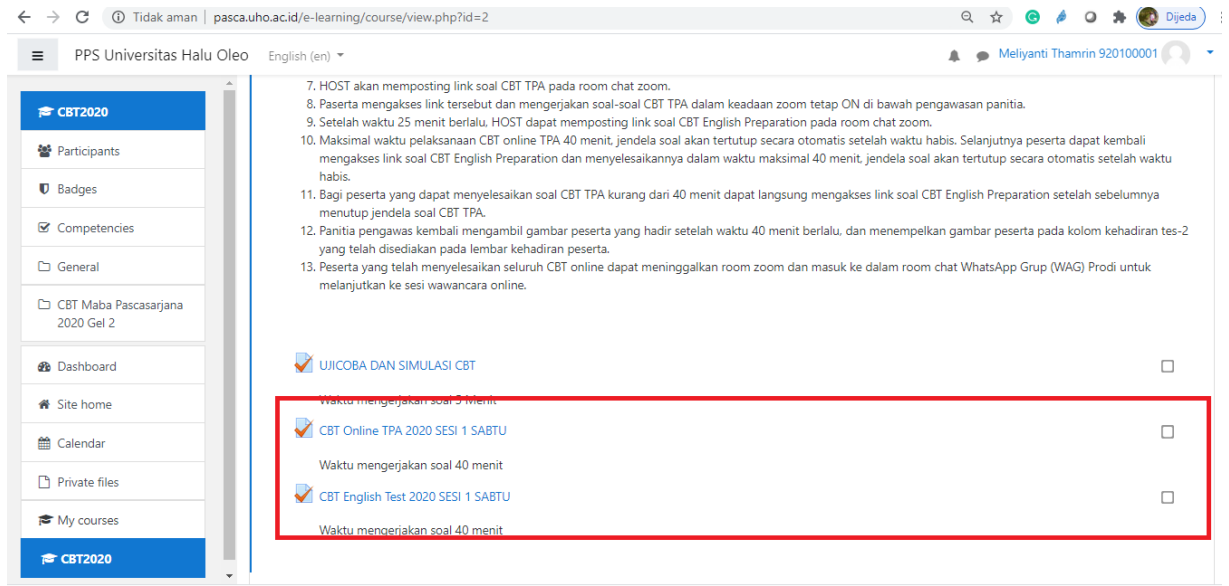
Tidak aman | pasca.uho.ac.id/e-learning/course/view.php?id=2

Dijeda

PPS Universitas Halu Oleo English (en)

Meliyanti Thamrin 920100001

CBT2020
Participants
Badges
Competencies
General
CBT Maba Pascasarjana 2020 Gel 2
Dashboard
Site home
Calendar
Private files
My courses
CBT2020

7. HOST akan memposting link soal CBT TPA pada room chat zoom.
8. Paserta mengakses link tersebut dan mengerjakan soal-soal CBT TPA dalam keadaan zoom tetap ON di bawah pengawasan panitia.
9. Setelah waktu 25 menit berlalu, HOST dapat memposting link soal CBT English Preparation pada room chat zoom.
10. Maksimal waktu pelaksanaan CBT online TPA 40 menit, jendela soal akan tertutup secara otomatis setelah waktu habis. Selanjutnya peserta dapat kembali mengakses link soal CBT English Preparation dan menyelesaikannya dalam waktu maksimal 40 menit, jendela soal akan tertutup secara otomatis setelah waktu habis.
11. Bagi peserta yang dapat menyelesaikan soal CBT TPA kurang dari 40 menit dapat langsung mengakses link soal CBT English Preparation setelah sebelumnya menutup jendela soal CBT TPA.
12. Panitia pengawas kembali mengambil gambar peserta yang hadir setelah waktu 40 menit berlalu, dan menempelkan gambar peserta pada kolom kehadiran tes-2 yang telah disediakan pada lembar kehadiran peserta.
13. Peserta yang telah menyelesaikan seluruh CBT online dapat meninggalkan room zoom dan masuk ke dalam room chat WhatsApp Grup (WAG) Prodi untuk melanjutkan ke sesi wawancara online.

UJICOBA DAN SIMULASI CBT

Waktu mengerjakan soal 5 Menit

CBT Online TPA 2020 SESI 1 SABTU

Waktu mengerjakan soal 40 menit

CBT English Test 2020 SESI 1 SABTU

Waktu mengerjakan soal 40 menit